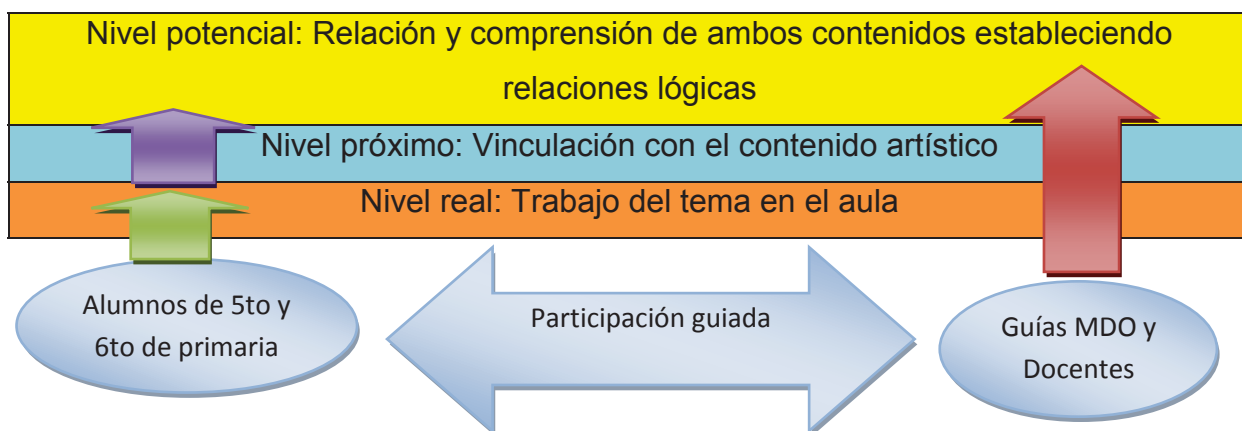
Nivel potencial: Relación y comprensión de ambos contenidos estableciendo relaciones lógicas

Nivel próximo: Vinculación con el contenido artístico

Nivel real: Trabajo del tema en el aula

Alumnos de 5to y 6to de primaria

Participación guiada

Guías MDO y Docentes